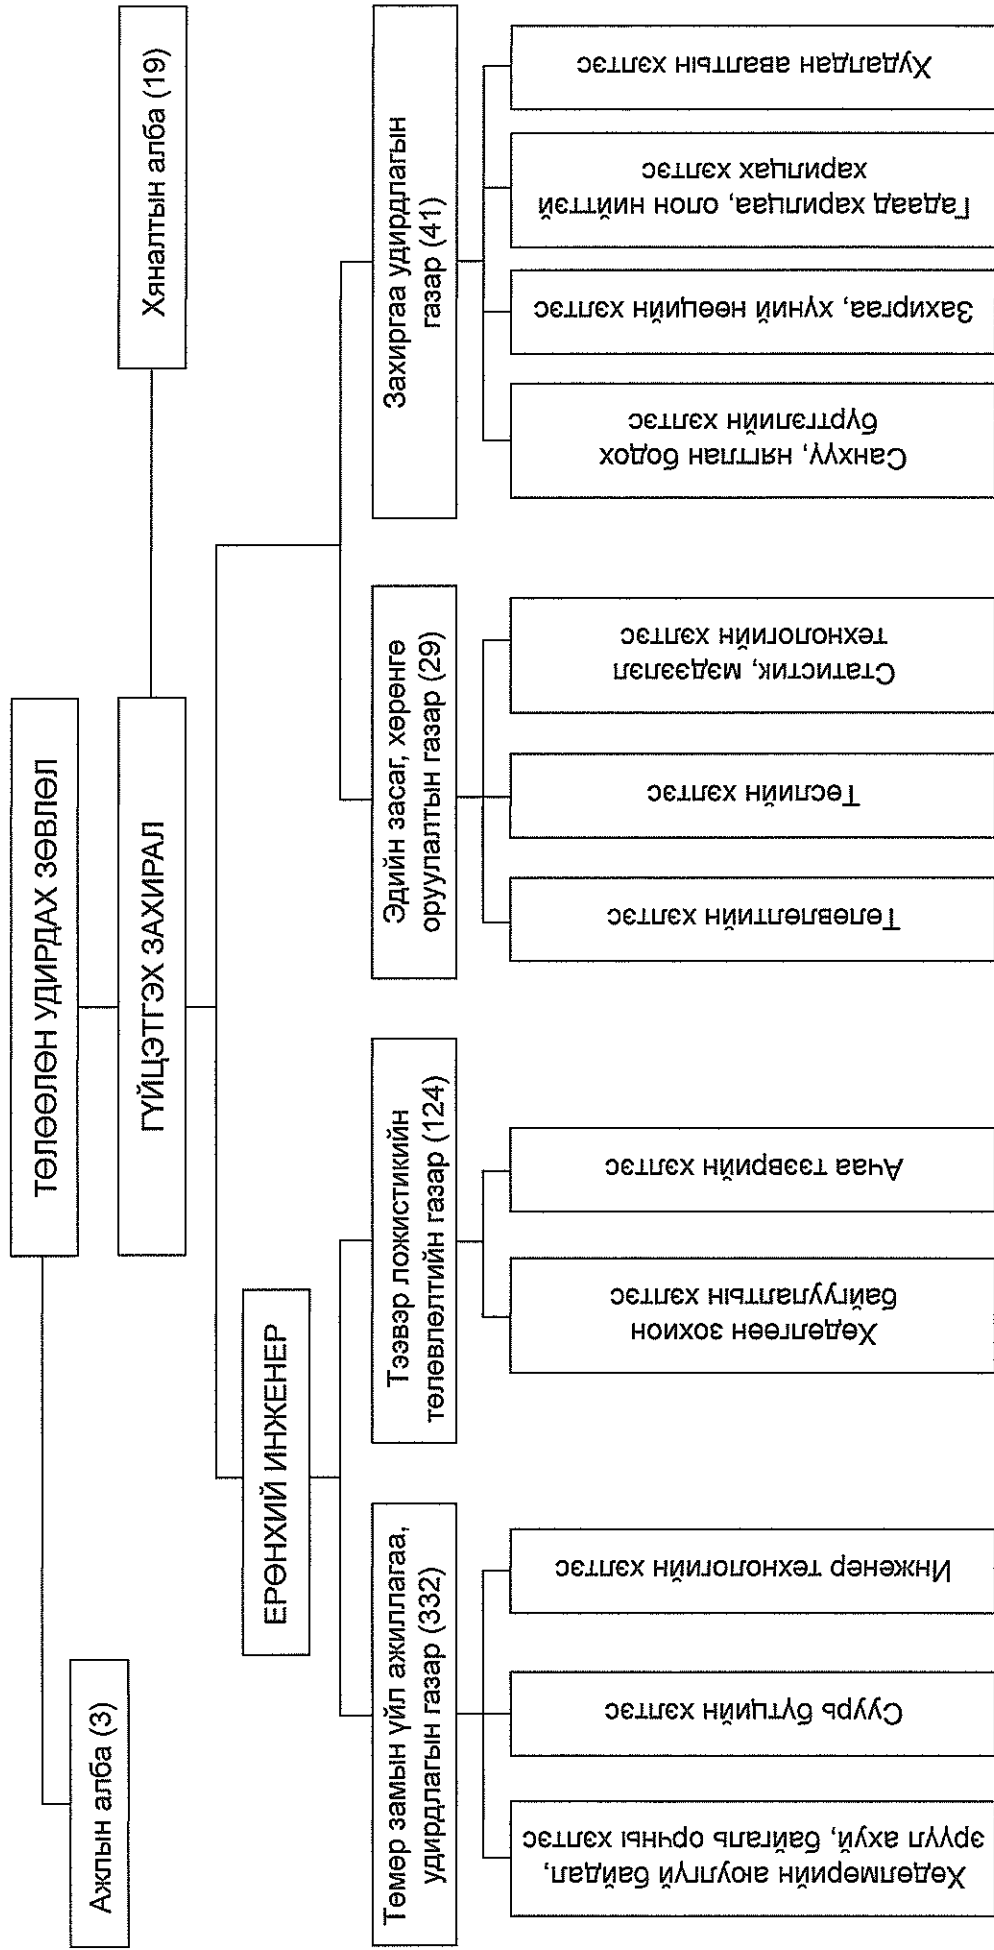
ТӨЛӨӨЛӨН УДИРДАХ ЗӨВЛӨЛ

Хяналтын алба (19)

Ажлын алба (3)

ГҮЙЦЭТГЭХ ЗАХИРАЛ

ЕРӨНХИЙ ИНЖЕНЕР

Захиргаа удирдлагын газар (41)

Худалдан авалтын хэлтэс

Гадаад харилцаа, олон нийттэй харилцах хэлтэс

Захиргаа, хүний нөөцийн хэлтэс

Санхүү, нягтлан бодох бүртгэлийн хэлтэс

Эдийн засаг, хөрөнгө оруулалтын газар (29)

Статистик, мэдээлэл технологийн хэлтэс

Төслийн хэлтэс

Төлөвлөлтийн хэлтэс

Тээвэр ложистикийн төлөвлөлтийн газар (124)

Ачаа тээврийн хэлтэс

Хөдөлгөөн зохион байгуулалтын хэлтэс

Төмөр замын үйл ажиллагаа, удирдлагын газар (332)

Инженер технологийн хэлтэс

Суурь бүтцийн хэлтэс

Хөдөлмөрийн аюулгүй байдал, эрүүл ахуй, байгаль орчны хэлтэс